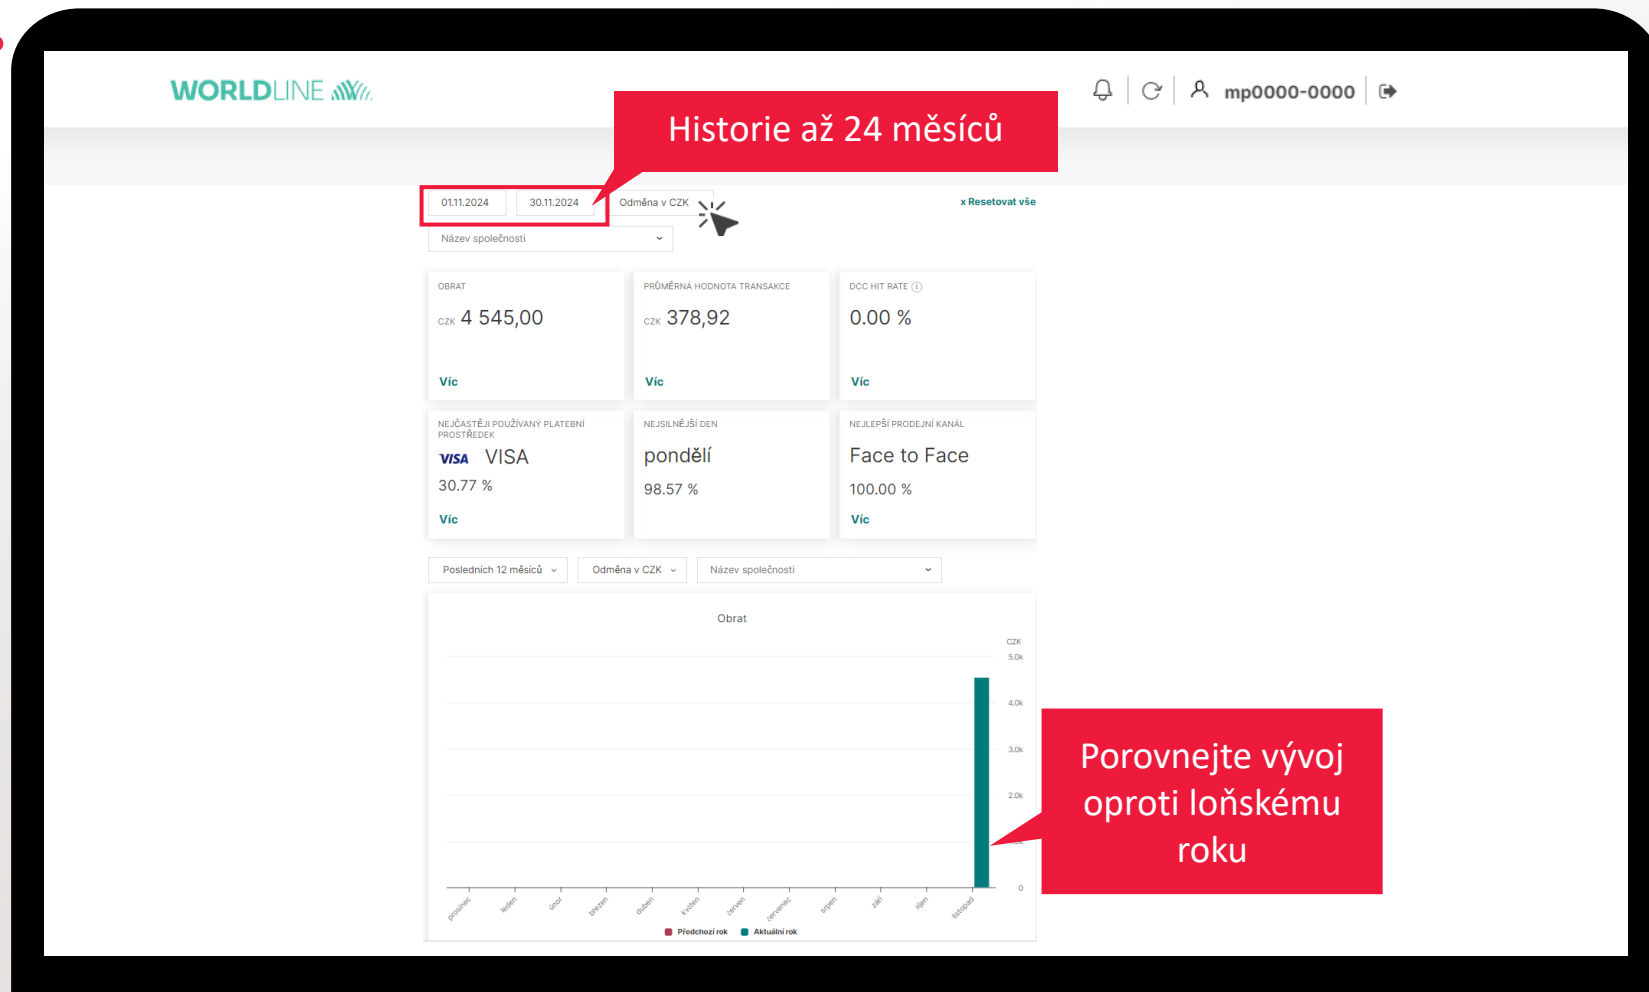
WORLDLINE

mp0000-0000

Historie až 24 měsíců

01.11.2024 30.11.2024 Odměna v CZK

x Resetovat vše

Název společnosti

OBRAT
CZK 4 545,00
Víc

PRŮMĚRNÁ HODNOTA TRANSAKCE
CZK 378,92
Víc

DCC HIT RATE
0.00 %
Víc

NEJČASTĚJI POUŽÍVANÝ PLATEBNÍ PROSTŘEDEK
VISA VISA
30.77 %
Víc

NEJSILNĚJŠÍ DEN
pondělí
98.57 %

NEJLEPŠÍ PRODEJNÍ KANÁL
Face to Face
100.00 %
Víc

Posledních 12 měsíců Odměna v CZK Název společnosti

Obrat

CZK
5.0k
4.0k
3.0k
2.0k
0

prosinec leden únor březen duben květen červen červenec srpen září říjen listopad

Předchozí rok Aktuální rok

Porovnejte vývoj oproti loňskému roku